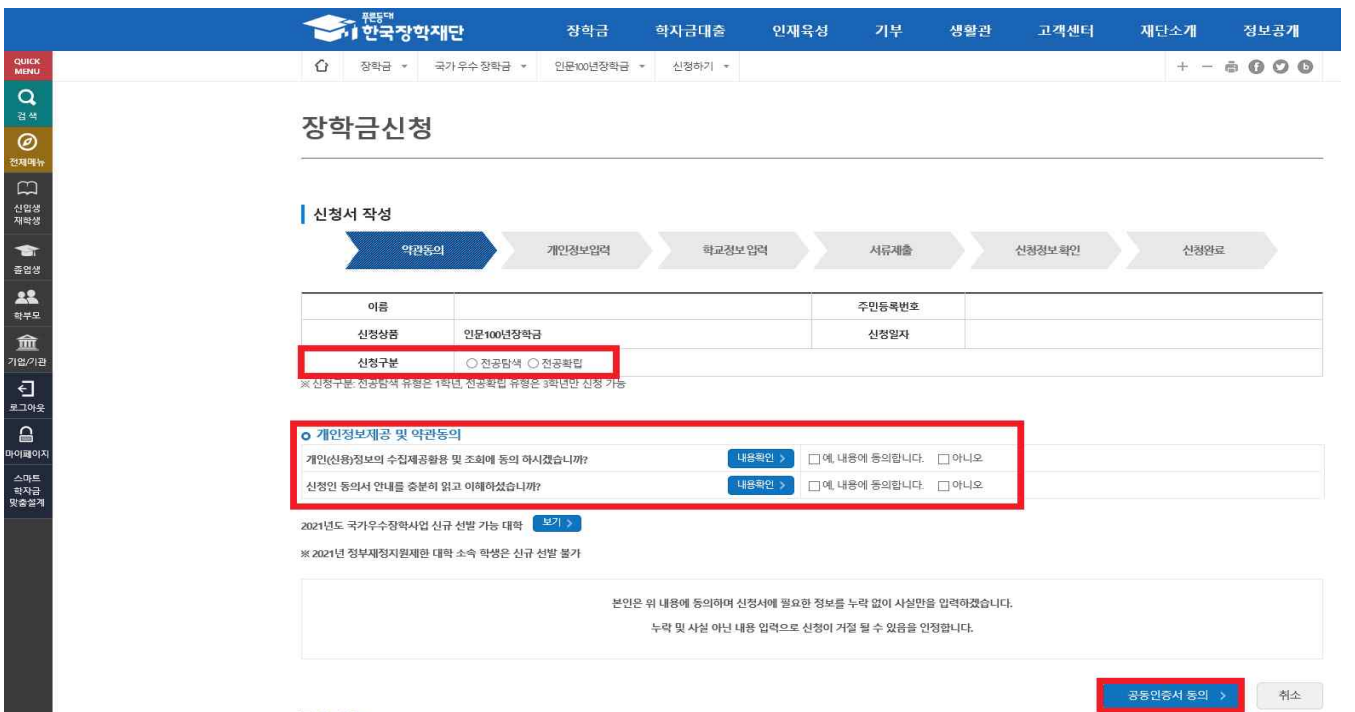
푸른등대 한국장학재단

장학금 학자금대출 인재육성 기부 생활관 고객센터 재단소개 정보공개

QUICK MENU

검색

전체메뉴

신입생 재학생

졸업생

학부모

기업/기관

로그아웃

마이페이지

스마트 학자금 맞춤설계

장학금 ▾ 국가 우수 장학금 ▾ 인문100년장학금 ▾ 신청하기 ▾

+ −

장학금신청

신청서 작성

약관동의 개인정보입력 학교정보 입력 서류제출 신청정보 확인 신청완료

| 이름 | | 주민등록번호 | |
|---|---|---|---|
| 신청상품 | 인문100년장학금 | 신청일자 | |
| 신청구분 | ○ 전공탐색 ○ 전공확립 | | |

※ 신청구분: 전공탐색 유형은 1학년, 전공확립 유형은 3학년만 신청 가능

개인정보제공 및 약관동의

| 개인(신용)정보의 수집제공활용 및 조회에 동의 하시겠습니까? | 내용확인 > | ☐ 예, 내용에 동의합니다. ☐ 아니오 |
|---|---|---|
| 신청인 동의서 안내를 충분히 읽고 이해하셨습니까? | 내용확인 > | ☐ 예, 내용에 동의합니다. ☐ 아니오 |

2021년도 국가우수장학사업 신규 선발 가능 대학 보기 >

※ 2021년 정부재정지원제한 대학 소속 학생은 신규 선발 불가

본인은 위 내용에 동의하며 신청서에 필요한 정보를 누락 없이 사실만을 입력하겠습니다.

누락 및 사실 아닌 내용 입력으로 신청이 거절 될 수 있음을 인정합니다.

공동인증서 동의 >

취소